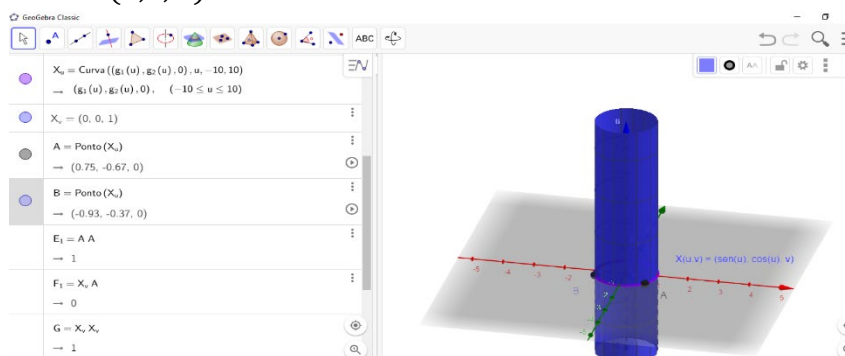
GeoGebra Classic

ABC

$X_u = \text{Curva}((g_1(u), g_2(u), 0), u, -10, 10)$
$\rightarrow (g_1(u), g_2(u), 0), \quad (-10 \leq u \leq 10)$

$X_v = (0, 0, 1)$

$A = \text{Ponto}(X_u)$
$\rightarrow (0.75, -0.67, 0)$

$B = \text{Ponto}(X_u)$
$\rightarrow (-0.93, -0.37, 0)$

$E_1 = A\, A$
$\rightarrow 1$

$F_1 = X_v\, A$
$\rightarrow 0$

$G = X_v\, X_v$
$\rightarrow 1$

X(u,v) = (sen(u), cos(u), v)

B

A

-5 -4 -3 -2 2 3 4 5